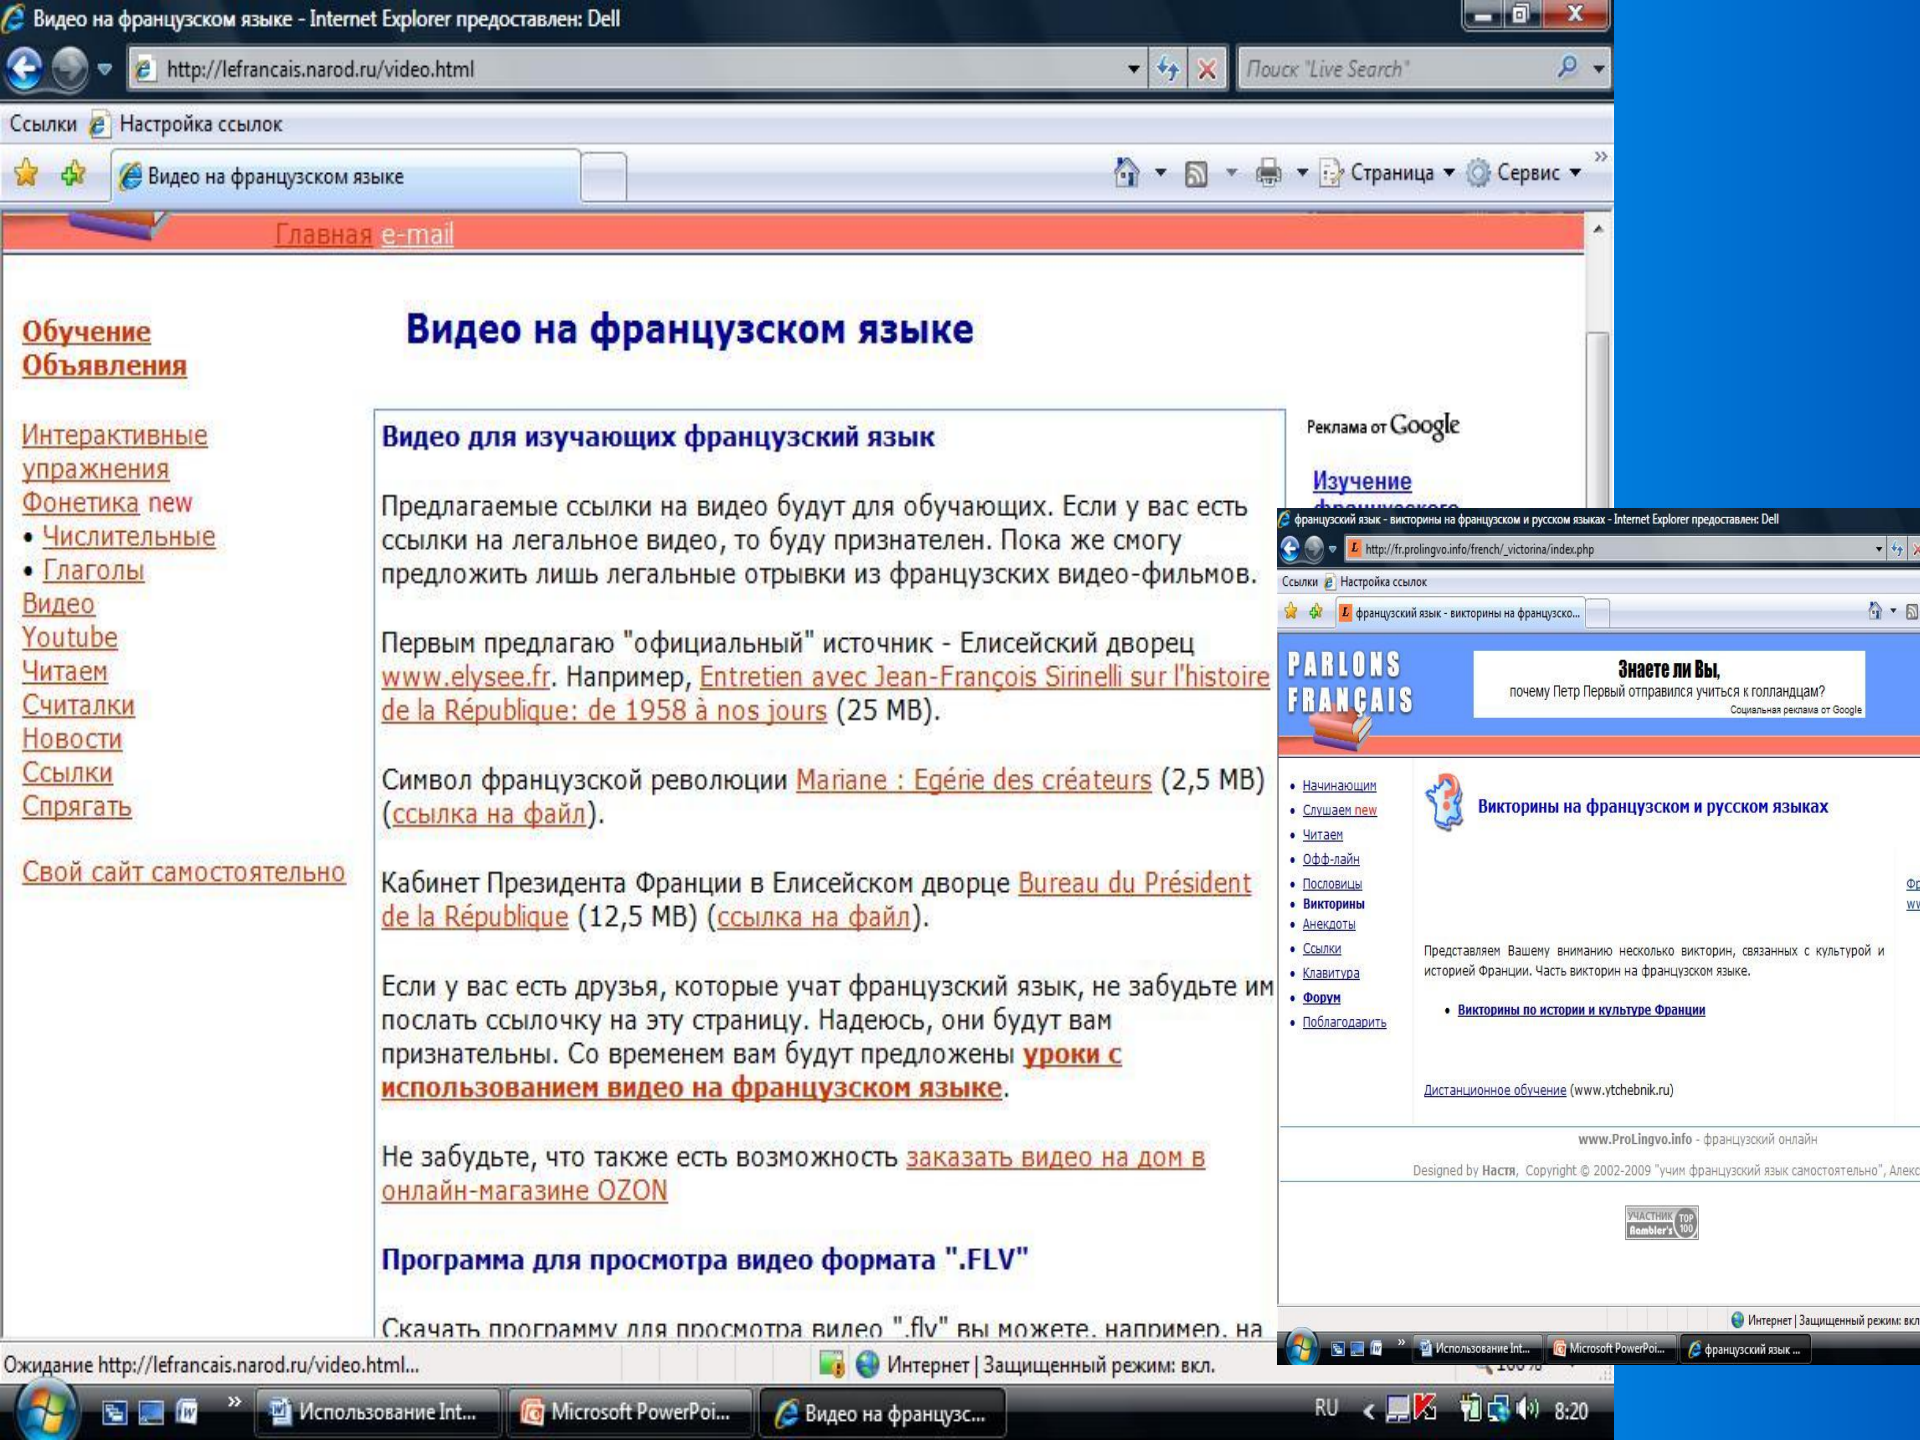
Видео на французском языке - Internet Explorer предоставлен: Dell

http://lefrancais.narod.ru/video.html

Поиск "Live Search"

Ссылки Настройка ссылок

Видео на французском языке

Страница Сервис

Главная e-mail

Обучение
Объявления

Интерактивные упражнения
Фонетика new
• Числительные
• Глаголы
Видео
Youtube
Читаем
Считалки
Новости
Ссылки
Спрягать

Свой сайт самостоятельно

Видео на французском языке

Видео для изучающих французский язык

Предлагаемые ссылки на видео будут для обучающих. Если у вас есть ссылки на легальное видео, то буду признателен. Пока же смогу предложить лишь легальные отрывки из французских видео-фильмов.

Первым предлагаю "официальный" источник - Елисейский дворец www.elysee.fr. Например, Entretien avec Jean-François Sirinelli sur l'histoire de la République: de 1958 à nos jours (25 MB).

Символ французской революции Mariane : Egérie des créateurs (2,5 MB) (ссылка на файл).

Кабинет Президента Франции в Елисейском дворце Bureau du Président de la République (12,5 MB) (ссылка на файл).

Если у вас есть друзья, которые учат французский язык, не забудьте им послать ссылочку на эту страницу. Надеюсь, они будут вам признательны. Со временем вам будут предложены уроки с использованием видео на французском языке.

Не забудьте, что также есть возможность заказать видео на дом в онлайн-магазине OZON

Программа для просмотра видео формата ".FLV"

Скачать программу для просмотра видео ".flv" вы можете, например, на

Реклама от Google

Изучение

Ожидание http://lefrancais.narod.ru/video.html...

Интернет | Защищенный режим: вкл.

Использование Int... Microsoft PowerPoi... Видео на французс...

RU 8:20

французский язык - викторины на французском и русском языках - Internet Explorer предоставлен: Dell

http://fr.prolingvo.info/french/_victorina/index.php

Ссылки Настройка ссылок

французский язык - викторины на французско...

PARLONS FRANÇAIS

Знаете ли Вы,
почему Петр Первый отправился учиться к голландцам?
Социальная реклама от Google

• Начинающим
• Слушаем new
• Читаем
• Офф-лайн
• Пословицы
• Викторины
• Анекдоты
• Ссылки
• Клавиатура
• Форум
• Поблагодарить

Викторины на французском и русском языках

Представляем Вашему вниманию несколько викторин, связанных с культурой и историей Франции. Часть викторин на французском языке.

• Викторины по истории и культуре Франции

Дистанционное обучение (www.ytchebnik.ru)

www.ProLingvo.info - французский онлайн

Designed by Настя, Copyright © 2002-2009 "учим французский язык самостоятельно", Алекс

Интернет | Защищенный режим: вкл

Использование Int... Microsoft PowerPoi... французский язык ...